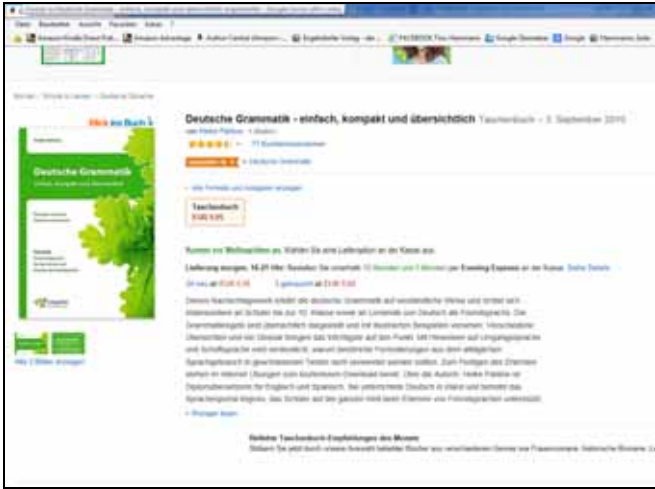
Deutsche Grammatik - einfach, kompakt und übersichtlich Taschenbuch – 3. September 2010

Blick ins Buch

Deutsche Grammatik

Taschenbuch
EUR 9,95

Kommt vor Weihnachten an. Wählen Sie eine Lieferoption an der Kasse aus.

Lieferung morgen, 16-21 Uhr: Bestellen Sie innerhalb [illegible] per Evening Express an der Kasse. Siehe Details.

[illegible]

Alle 2 Bilder anzeigen

Beliebte Taschenbuch-Empfehlungen des Monats

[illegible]